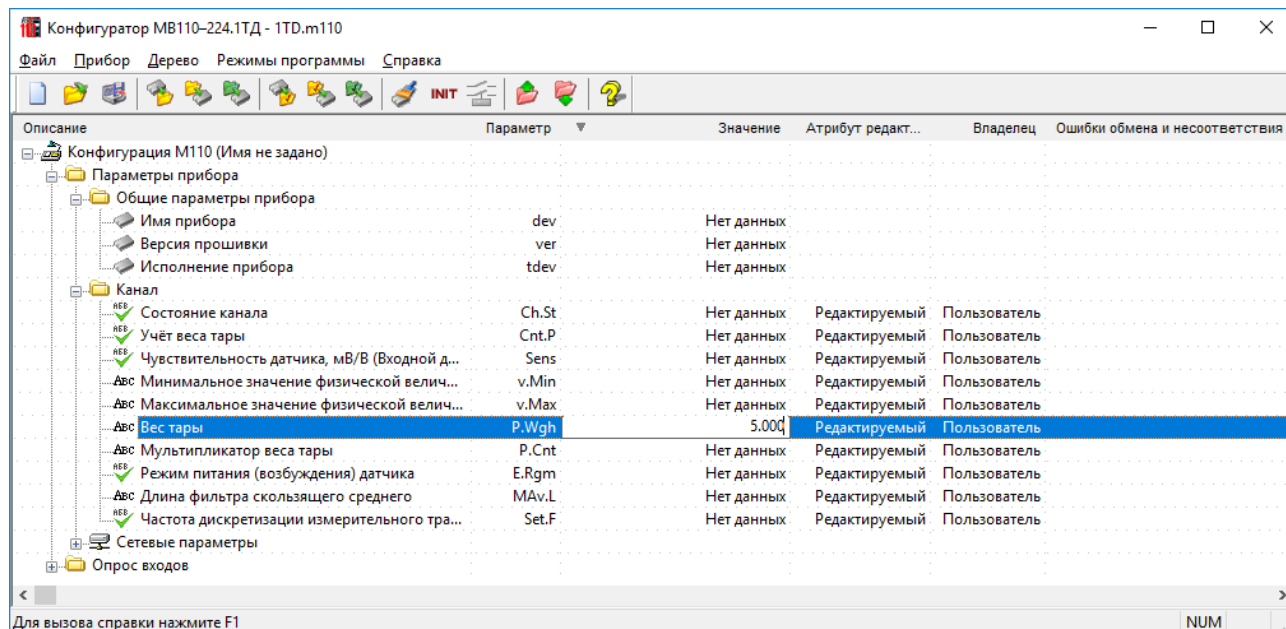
Конфигуратор МВ110–224.1ТД - 1TD.m110

Файл Прибор Дерево Режимы программы Справка

INIT

| Описание | Параметр | Значение | Атрибут редакт... | Владелец | Ошибки обмена и несоответствия |
|---|---|---|---|---|---|
| Конфигурация М110 (Имя не задано) | | | | | |
| Параметры прибора | | | | | |
| Общие параметры прибора | | | | | |
| Имя прибора | dev | Нет данных | | | |
| Версия прошивки | ver | Нет данных | | | |
| Исполнение прибора | tdev | Нет данных | | | |
| Канал | | | | | |
| Состояние канала | Ch.St | Нет данных | Редактируемый | Пользователь | |
| Учёт веса тары | Cnt.P | Нет данных | Редактируемый | Пользователь | |
| Чувствительность датчика, мВ/В (Входной д... | Sens | Нет данных | Редактируемый | Пользователь | |
| Минимальное значение физической велич... | v.Min | Нет данных | Редактируемый | Пользователь | |
| Максимальное значение физической велич... | v.Max | Нет данных | Редактируемый | Пользователь | |
| Вес тары | P.Wgh | 5.000 | Редактируемый | Пользователь | |
| Мультипликатор веса тары | P.Cnt | Нет данных | Редактируемый | Пользователь | |
| Режим питания (возбуждения) датчика | E.Rgm | Нет данных | Редактируемый | Пользователь | |
| Длина фильтра скользящего среднего | MAv.L | Нет данных | Редактируемый | Пользователь | |
| Частота дискретизации измерительного тра... | Set.F | Нет данных | Редактируемый | Пользователь | |
| Сетевые параметры | | | | | |
| Опрос входов | | | | | |

Для вызова справки нажмите F1
NUM